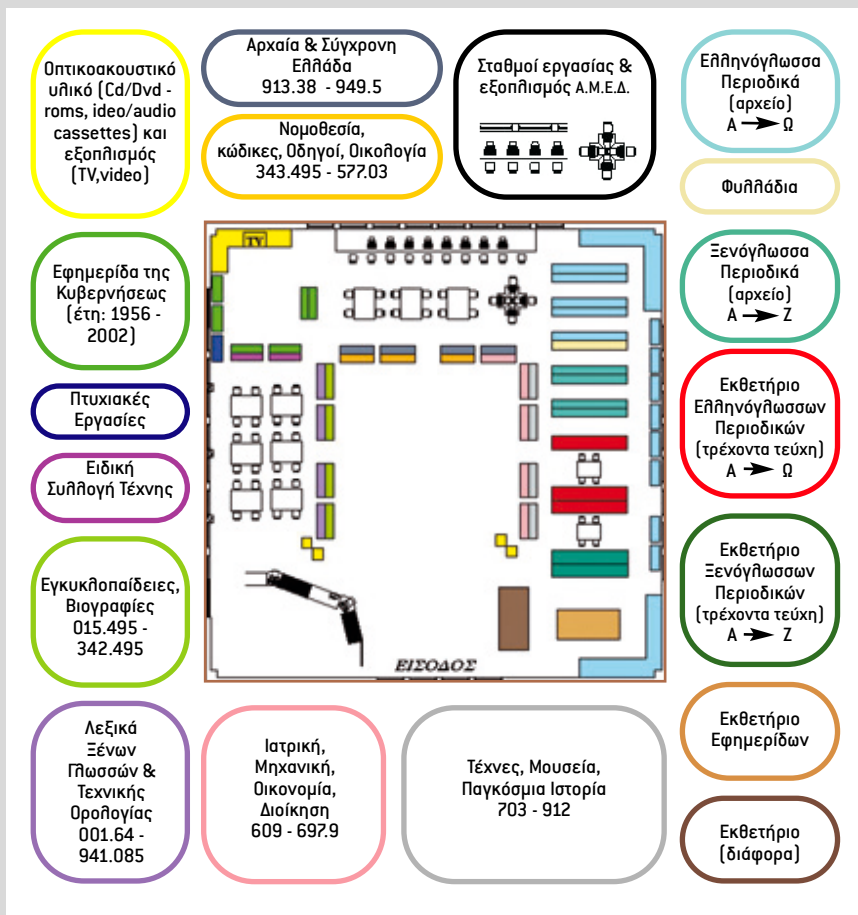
Οπτικοακουστικό υλικό (Cd/Dvd - roms, ideo/audio cassettes) και εξοπλισμός (TV,video)

Αρχαία & Σύγχρονη Ελλάδα 913.38 - 949.5

Νομοθεσία, κώδικες, Οδηγοί, Οικολογία 343.495 - 577.03

Σταθμοί εργασίας & εξοπλισμός Α.Μ.Ε.Δ.

Ελληνόγλωσσα Περιοδικά (αρχείο) Α ➜ Ω

Φυλλάδια

Εφημερίδα της Κυβερνήσεως (έτη: 1956 - 2002)

TV

Ξενόγλωσσα Περιοδικά (αρχείο) Α ➜ Ζ

Πτυχιακές Εργασίες

Ειδική Συλλογή Τέχνης

Εκθετήριο Ελληνόγλωσσων Περιοδικών (τρέχοντα τεύχη) Α ➜ Ω

Εγκυκλοπαίδειες, Βιογραφίες 015.495 - 342.495

Εκθετήριο Ξενόγλωσσων Περιοδικών (τρέχοντα τεύχη) Α ➜ Ζ

ΕΙΣΟΔΟΣ

Λεξικά Ξένων Γλωσσών & Τεχνικής Ορολογίας 001.64 - 941.085

Ιατρική, Μηχανική, Οικονομία, Διοίκηση 609 - 697.9

Τέχνες, Μουσεία, Παγκόσμια Ιστορία 703 - 912

Εκθετήριο Εφημερίδων

Εκθετήριο (διάφορα)